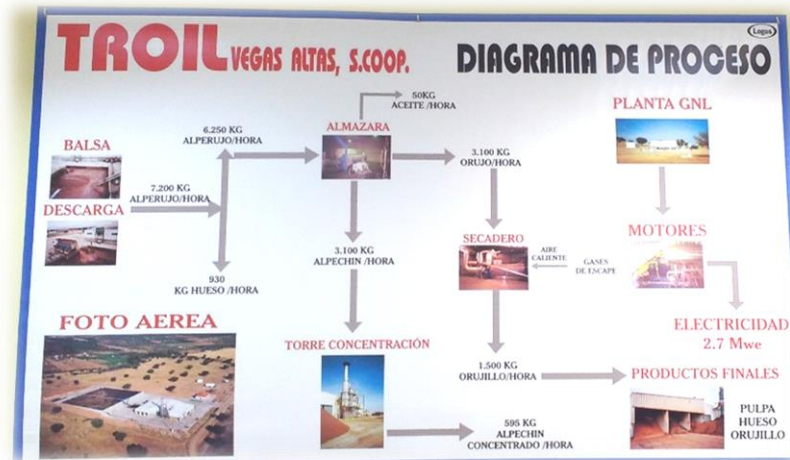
TROIL VEGAS ALTAS, S.COOP.

DIAGRAMA DE PROCESO

Logos

BALSA

DESCARGA

7.200 KG ALPERUJO/HORA

6.250 KG ALPERUJO/HORA

930 KG HUESO /HORA

50KG ACEITE /HORA

ALMAZARA

3.100 KG ALPECHIN /HORA

3.100 KG ORUJO/HORA

PLANTA GNL

MOTORES

SECADERO

AIRE CALIENTE

GASES DE ESCAPE

ELECTRICIDAD 2.7 Mwe

FOTO AEREA

TORRE CONCENTRACIÓN

1.500 KG ORUJILLO/HORA

PRODUCTOS FINALES

595 KG ALPECHIN CONCENTRADO /HORA

PULPA
HUESO
ORUJILLO